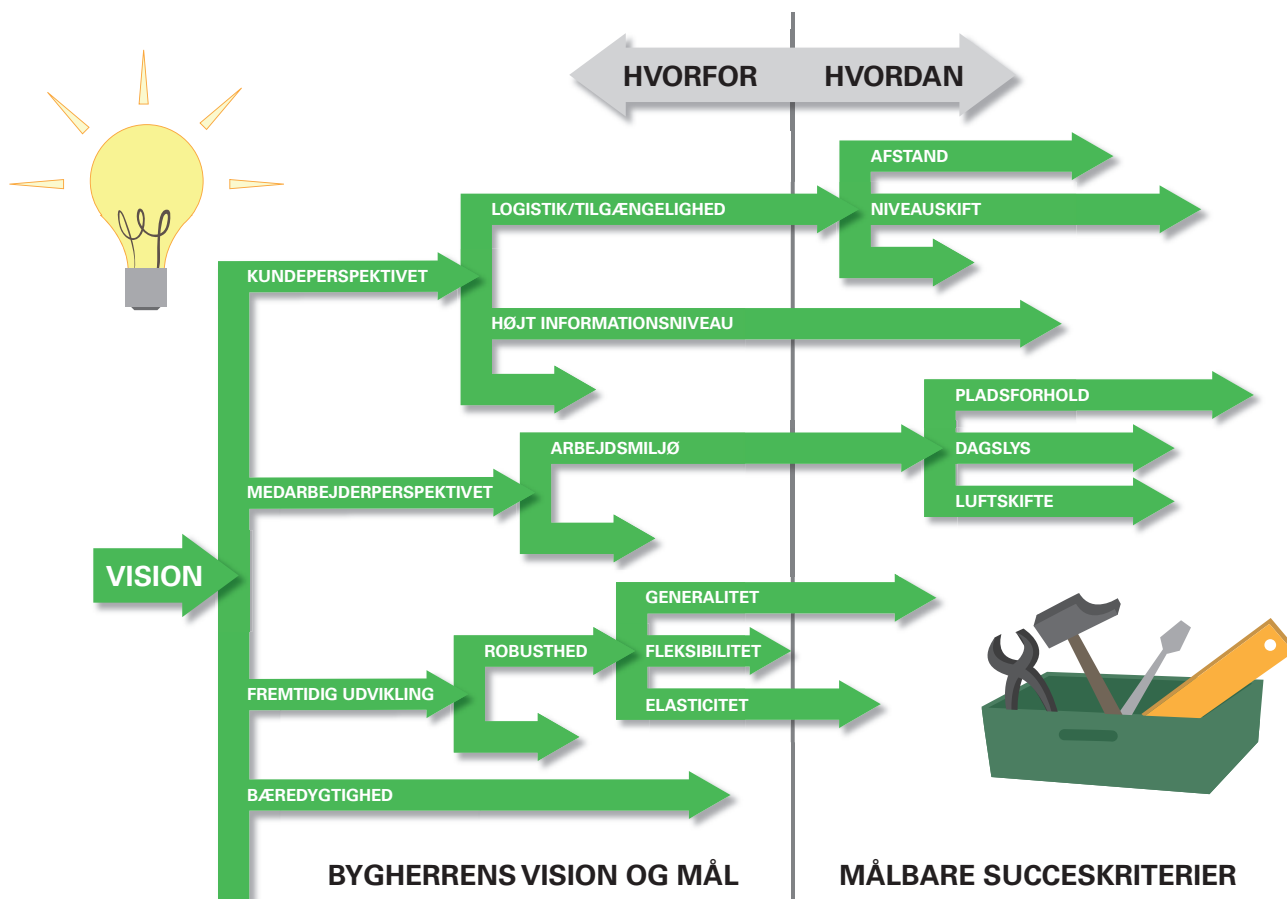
HVORFOR HVORDAN

AFSTAND
NIVEAUSKIFT
LOGISTIK/TILGÆNGELIGHED
KUNDEPERSPEKTIVET
HØJT INFORMATIONSNIVEAU
PLADSFORHOLD
ARBEJDSMILJØ
DAGSLYS
MEDARBEJDERPERSPEKTIVET
LUFTSKIFTE
VISION
GENERALITET
ROBUSTHED
FLEKSIBILITET
FREMTIDIG UDVIKLING
ELASTICITET
BÆREDYGTIGHED

BYGHERRENS VISION OG MÅL
MÅLBARE SUCCESKRITERIER